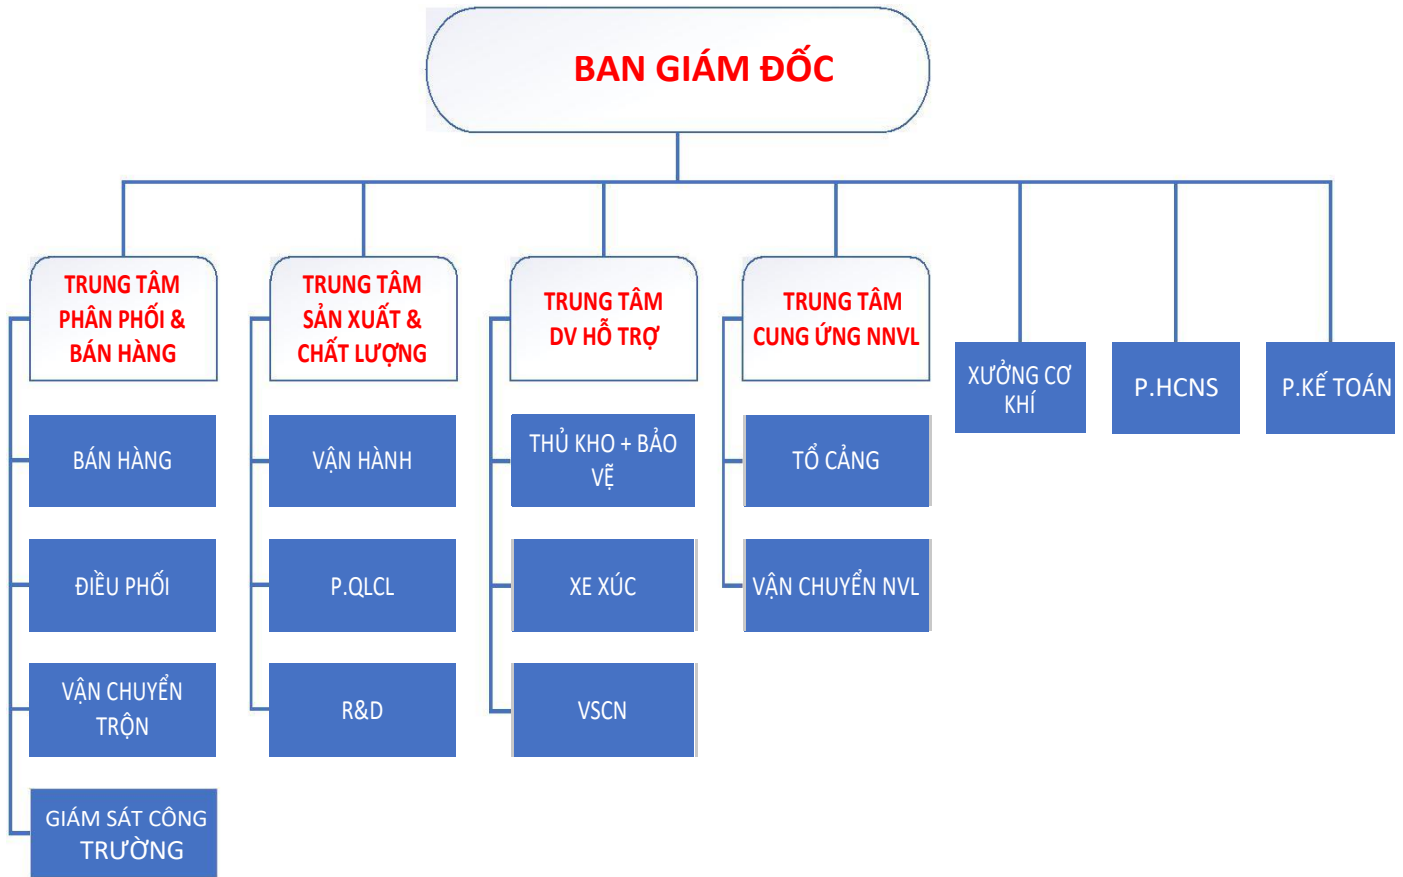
BAN GIÁM ĐỐC

TRUNG TÂM PHÂN PHỐI & BÁN HÀNG

BÁN HÀNG

ĐIỀU PHỐI

VẬN CHUYỂN TRỘN

GIÁM SÁT CÔNG TRƯỜNG

TRUNG TÂM SẢN XUẤT & CHẤT LƯỢNG

VẬN HÀNH

P.QLCL

R&D

TRUNG TÂM DV HỖ TRỢ

THỦ KHO + BẢO VỆ

XE XÚC

VSCN

TRUNG TÂM CUNG ỨNG NNVL

TỔ CẢNG

VẬN CHUYỂN NVL

XƯỞNG CƠ KHÍ

P.HCNS

P.KẾ TOÁN